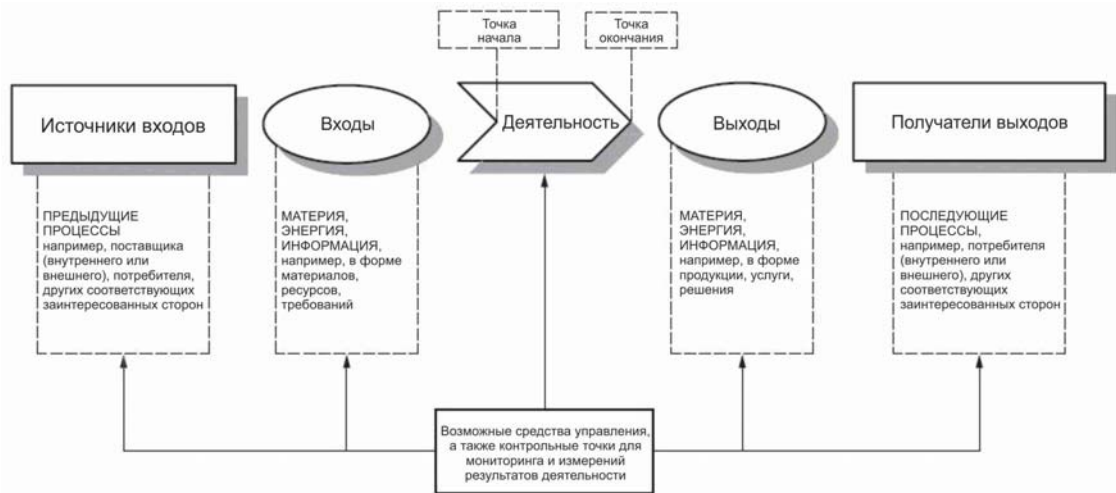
Точка начала

Точка окончания

Источники входов

Входы

Деятельность

Выходы

Получатели выходов

ПРЕДЫДУЩИЕ ПРОЦЕССЫ например, поставщика (внутреннего или внешнего), потребителя, других соответствующих заинтересованных сторон

МАТЕРИЯ, ЭНЕРГИЯ, ИНФОРМАЦИЯ, например, в форме материалов, ресурсов, требований

МАТЕРИЯ, ЭНЕРГИЯ, ИНФОРМАЦИЯ, например, в форме продукции, услуги, решения

ПОСЛЕДУЮЩИЕ ПРОЦЕССЫ, например, потребителя (внутреннего или внешнего), других соответствующих заинтересованных сторон

Возможные средства управления, а также контрольные точки для мониторинга и измерений результатов деятельности